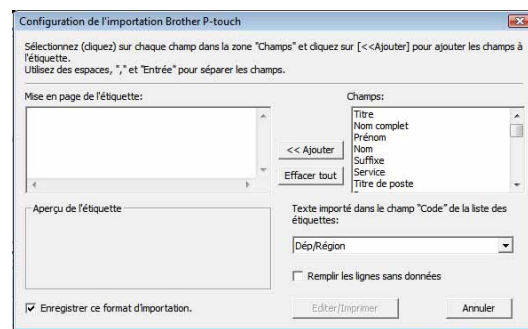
Configuration de l'importation Brother P-touch

Sélectionnez (cliquez) sur chaque champ dans la zone "Champs" et cliquez sur [<<Ajouter] pour ajouter les champs à l'étiquette.
Utilisez des espaces, "," et "Entrée" pour séparer les champs.

Mise en page de l'étiquette:

Champs:

Titre
Nom complet
Prénom
Nom
Suffixe
Service
Titre de poste

<< Ajouter

Effacer tout

Aperçu de l'étiquette

Texte importé dans le champ "Code" de la liste des étiquettes:

Dép/Région

Remplir les lignes sans données

Enregistrer ce format d'importation.

Editer/Imprimer

Annuler